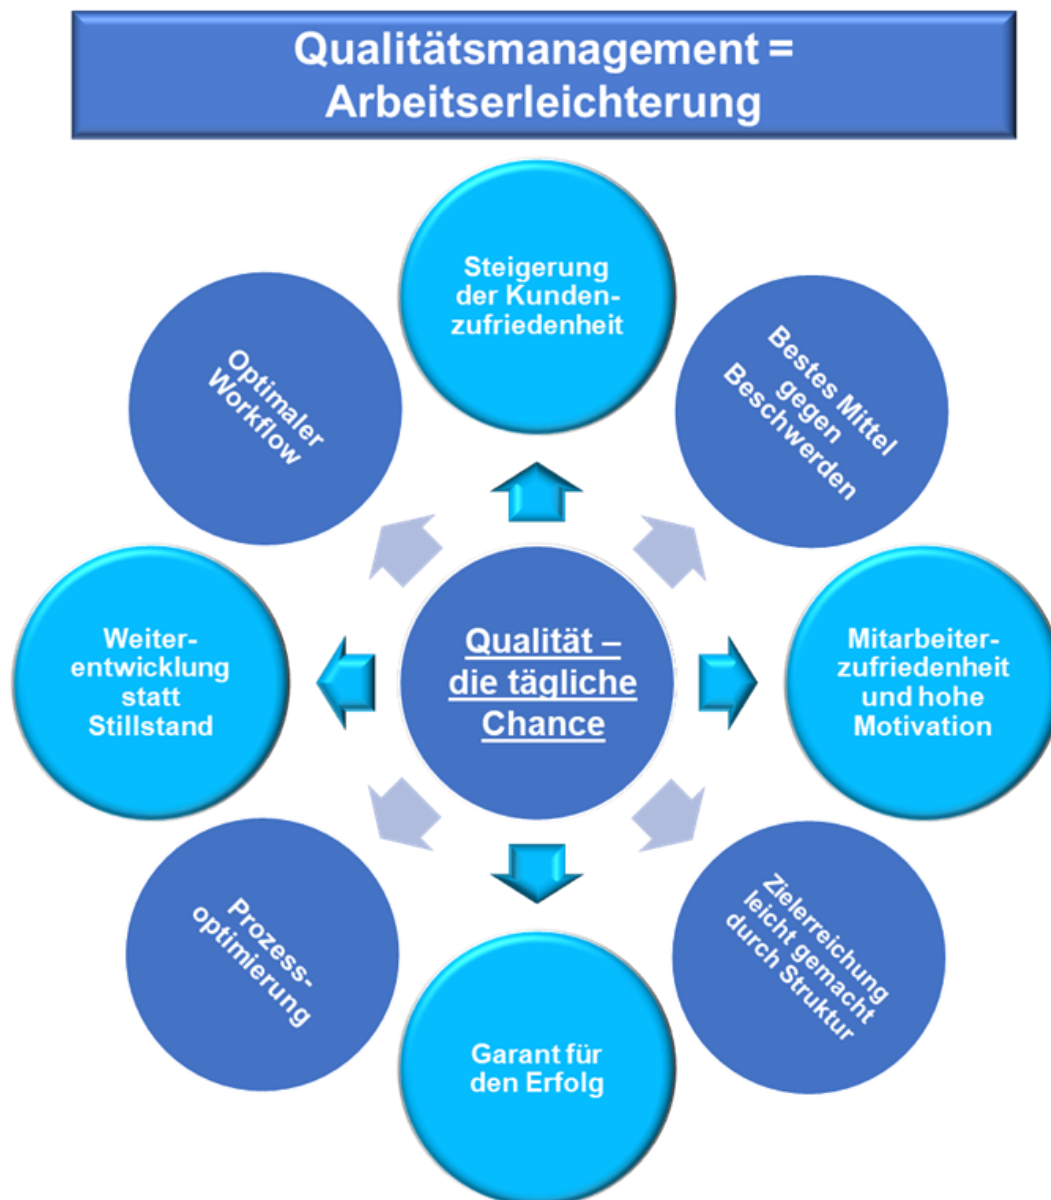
Qualitätsmanagement = Arbeitserleichterung

Steigerung der Kundenzufriedenheit

Bestes Mittel gegen Beschwerden

Mitarbeiterzufriedenheit und hohe Motivation

Zielerreichung leicht gemacht durch Struktur

Garant für den Erfolg

Prozessoptimierung

Weiterentwicklung statt Stillstand

Optimaler Workflow

Qualität – die tägliche Chance